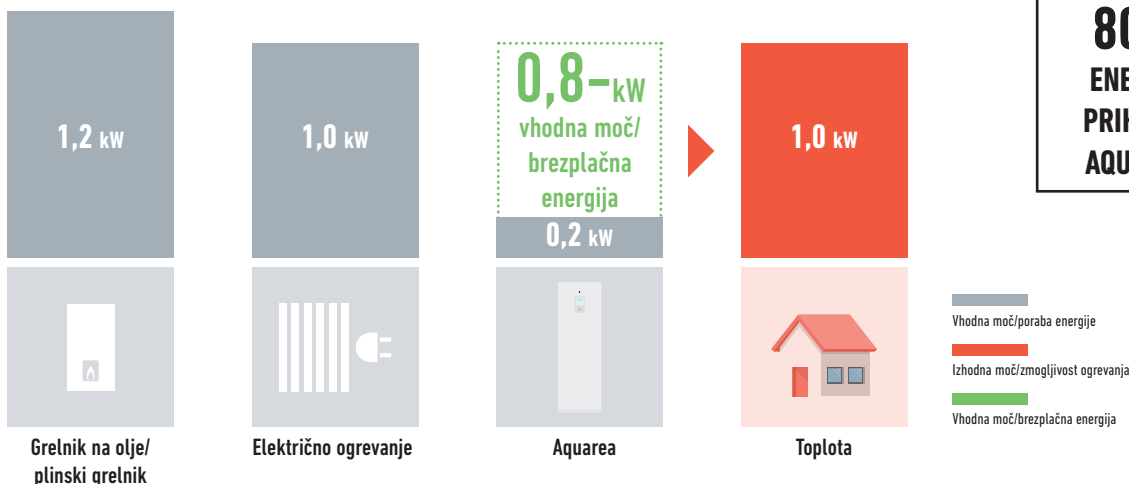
1,2 kW

1,0 kW

0,8 kW
vhodna moč/
brezplačna
energija

0,2 kW

1,0 kW

Grelnik na olje/
plinski grelnik

Električno ogrevanje

Aquarea

Toplota

8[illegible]
ENE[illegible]
PRIH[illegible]
AQU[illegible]

Vhodna moč/poraba energije

Izhodna moč/zmogljivost ogrevanja

Vhodna moč/brezplačna energija